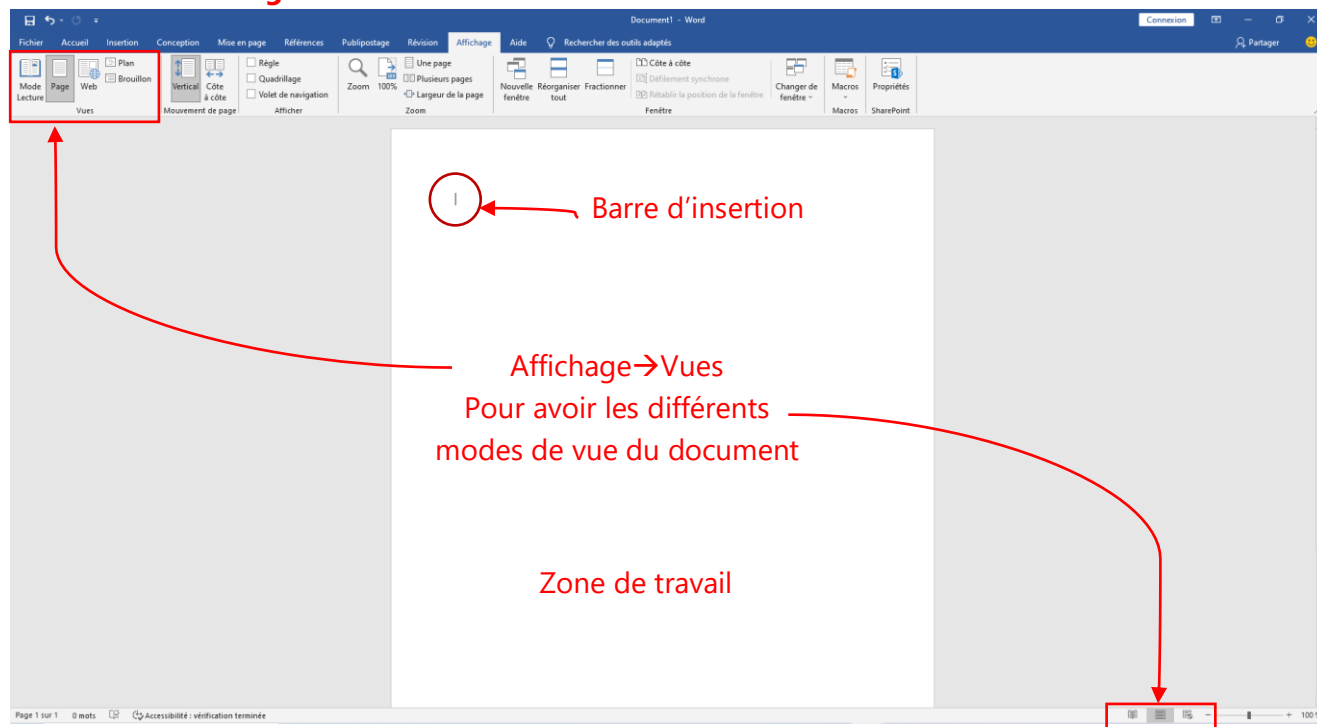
Document1 - Word

Connexion

Fichier Accueil Insertion Conception Mise en page Références Publipostage Révision Affichage Aide Rechercher des outils adaptés

Partager

Mode Lecture Page Web Plan Brouillon
Vues

Vertical Côte à côte
Mouvement de page

Règle
Quadrillage
Volet de navigation
Afficher

Zoom 100% Une page Plusieurs pages Largeur de la page
Zoom

Nouvelle fenêtre Réorganiser tout Fractionner Côte à côte Défilement synchrone Rétablir la position de la fenêtre
Fenêtre

Changer de fenêtre

Macros
Macros

Propriétés
SharePoint

Barre d'insertion

Affichage→Vues
Pour avoir les différents modes de vue du document

Zone de travail

Page 1 sur 1 0 mots Accessibilité : vérification terminée

100